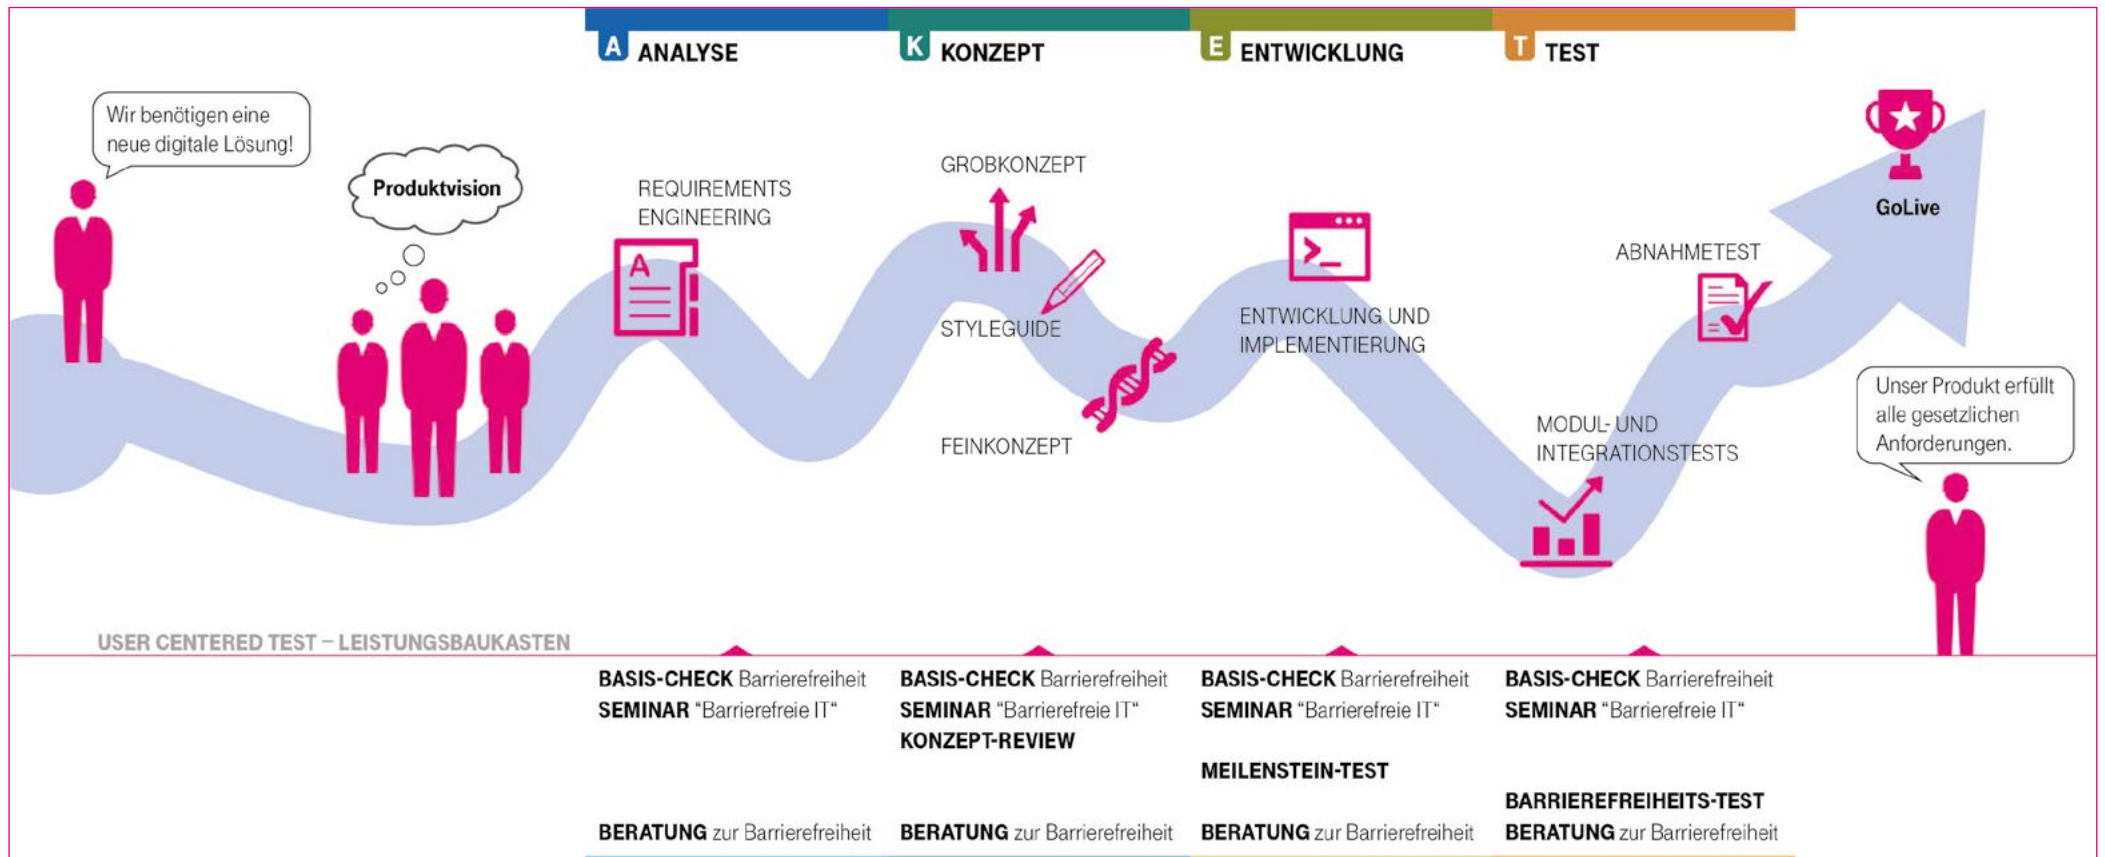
A ANALYSE

K KONZEPT

E ENTWICKLUNG

T TEST

Wir benötigen eine neue digitale Lösung!

Produktvision

REQUIREMENTS ENGINEERING

GROBKONZEPT

STYLEGUIDE

FEINKONZEPT

ENTWICKLUNG UND IMPLEMENTIERUNG

MODUL- UND INTEGRATIONSTESTS

ABNAHMETEST

GoLive

Unser Produkt erfüllt alle gesetzlichen Anforderungen.

USER CENTERED TEST – LEISTUNGSBAUKASTEN

BASIS-CHECK Barrierefreiheit
SEMINAR “Barrierefreie IT“

BERATUNG zur Barrierefreiheit

BASIS-CHECK Barrierefreiheit
SEMINAR “Barrierefreie IT“
KONZEPT-REVIEW

BERATUNG zur Barrierefreiheit

BASIS-CHECK Barrierefreiheit
SEMINAR “Barrierefreie IT“

MEILENSTEIN-TEST

BERATUNG zur Barrierefreiheit

BASIS-CHECK Barrierefreiheit
SEMINAR “Barrierefreie IT“

BARRIEREFREIHEITS-TEST
BERATUNG zur Barrierefreiheit